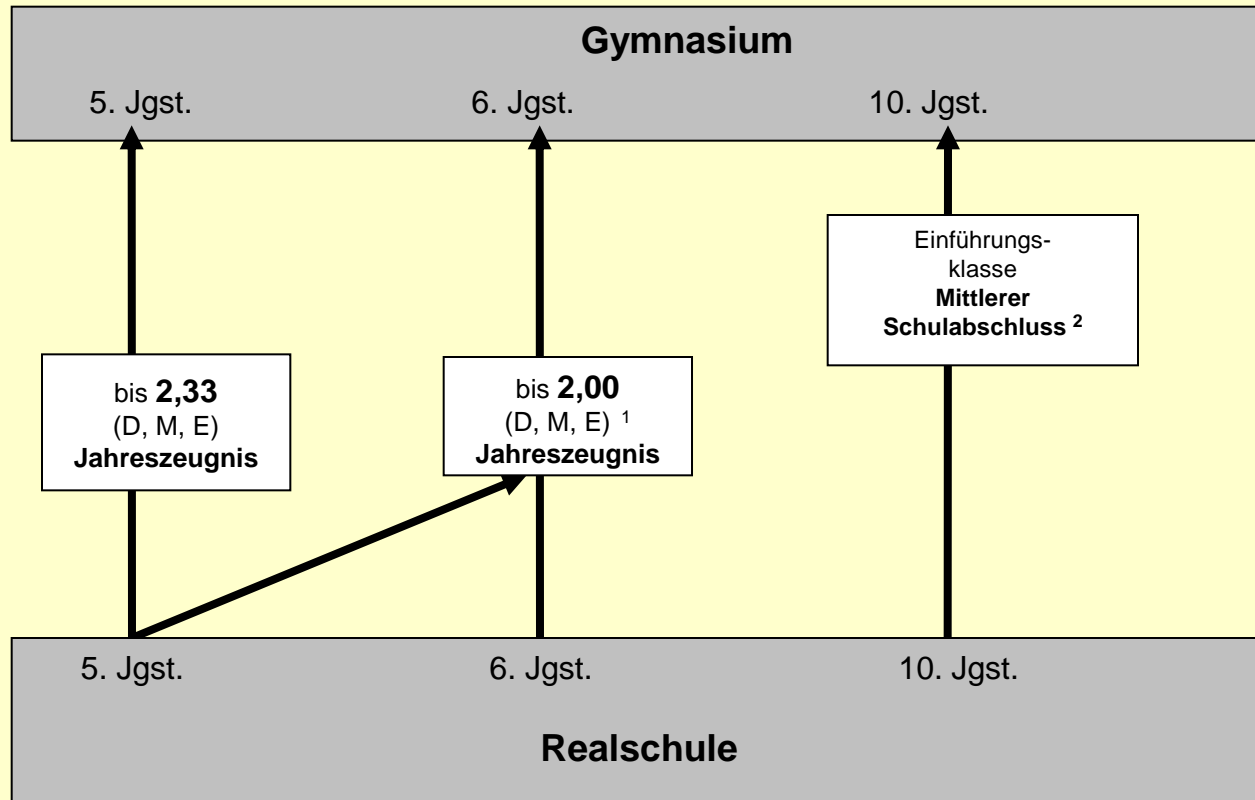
Gymnasium

5. Jgst.

6. Jgst.

10. Jgst.

Einführungsklasse
**Mittlerer Schulabschluss** $^2$

bis **2,33**
(D, M, E)
**Jahreszeugnis**

bis **2,00**
(D, M, E) $^1$
**Jahreszeugnis**

5. Jgst.

6. Jgst.

10. Jgst.

Realschule